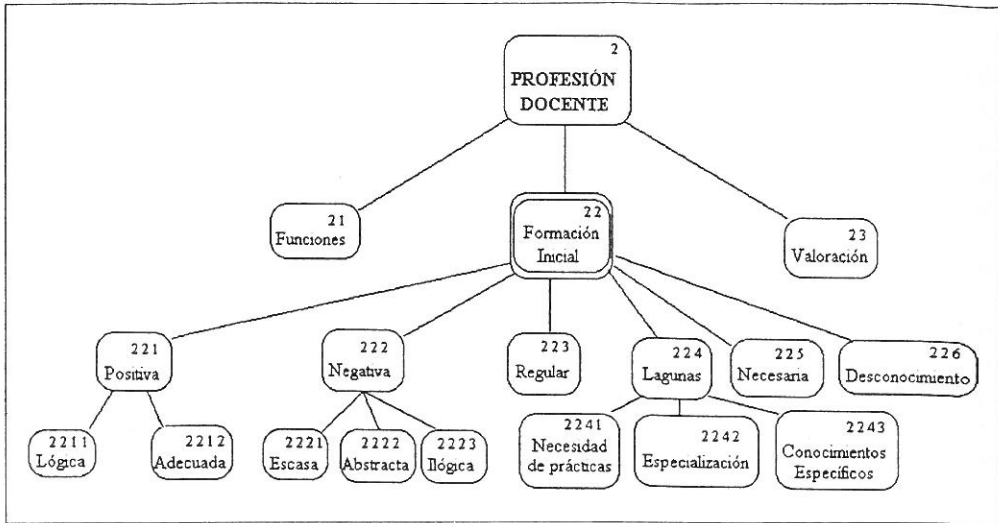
2
PROFESIÓN DOCENTE

21
Funciones

22
Formación Inicial

23
Valoración

221
Positiva

222
Negativa

223
Regular

224
Lagunas

225
Necesaria

226
Desconocimiento

2211
Lógica

2212
Adecuada

2221
Escasa

2222
Abstracta

2223
Ilógica

2241
Necesidad de prácticas

2242
Especialización

2243
Conocimientos Específicos